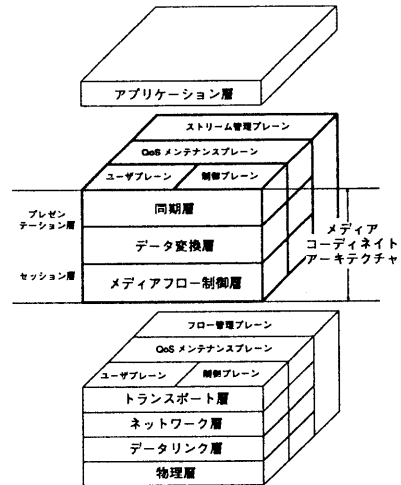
アプリケーション層

ストリーム管理プレーン

QoS メンテナンスプレーン

ユーザプレーン

制御プレーン

プレゼンテーション層

同期層

データ変換層

セッション層

メディアフロー制御層

メディア
コーディネイト
アーキテクチャ

フロー管理プレーン

QoS メンテナンスプレーン

ユーザプレーン

制御プレーン

トランスポート層

ネットワーク層

データリンク層

物理層